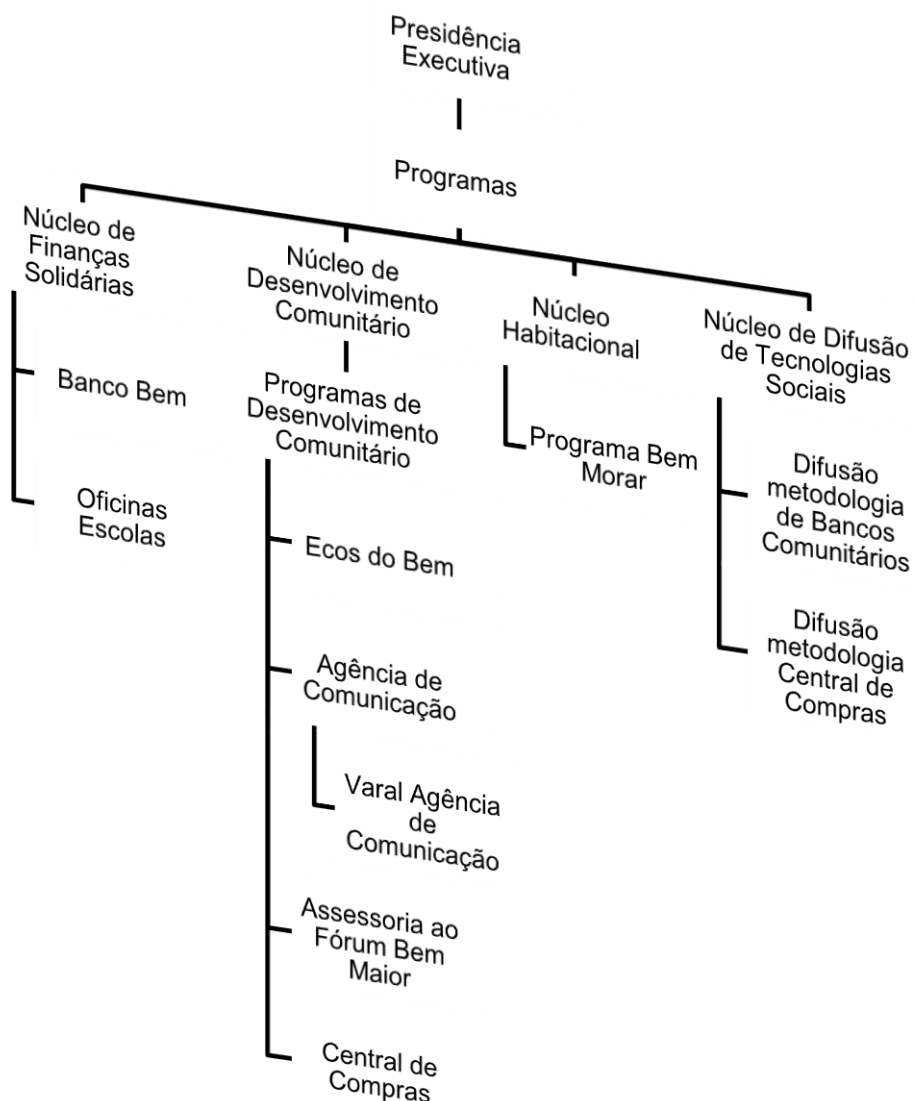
Presidência Executiva

Programas

Núcleo de Finanças Solidárias

Banco Bem

Oficinas Escolas

Núcleo de Desenvolvimento Comunitário

Programas de Desenvolvimento Comunitário

Ecos do Bem

Agência de Comunicação

Varal Agência de Comunicação

Assessoria ao Fórum Bem Maior

Central de Compras

Núcleo Habitacional

Programa Bem Morar

Núcleo de Difusão de Tecnologias Sociais

Difusão metodologia de Bancos Comunitários

Difusão metodologia Central de Compras